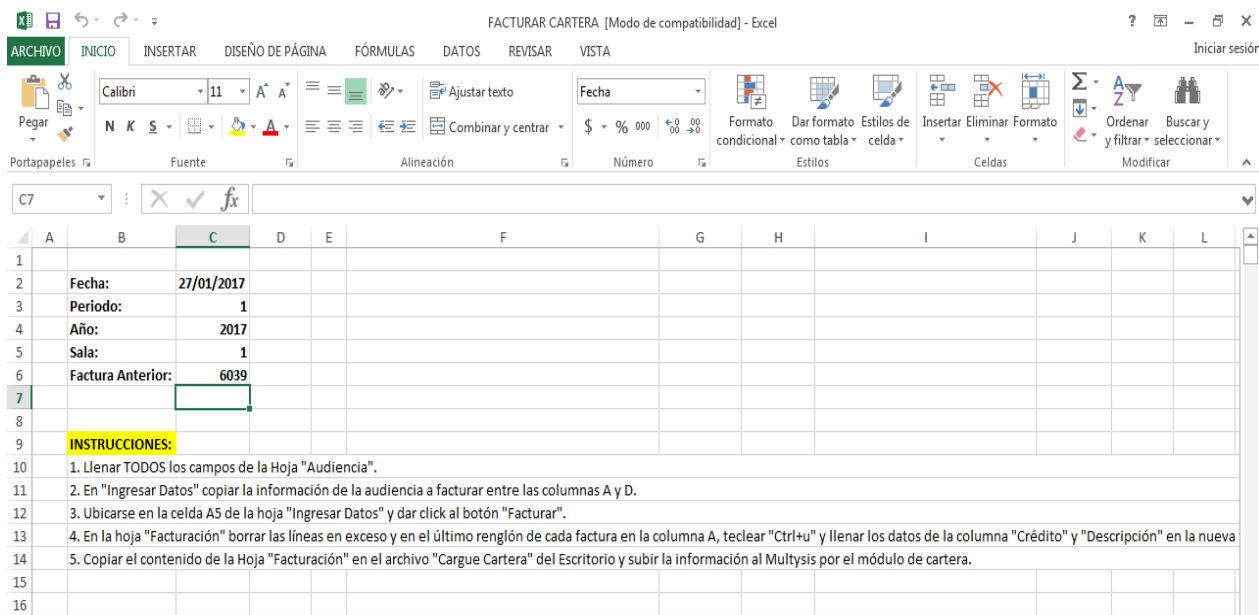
FACTURAR CARTERA [Modo de compatibilidad] - Excel

? – ✕

ARCHIVO INICIO INSERTAR DISEÑO DE PÁGINA FÓRMULAS DATOS REVISAR VISTA Iniciar sesión

Pegar
Portapapeles

Calibri 11 A A
N K S
Fuente

Ajustar texto
Combinar y centrar
Alineación

Fecha
$ % 000
Número

Formato condicional
Dar formato como tabla
Estilos de celda
Estilos

Insertar Eliminar Formato
Celdas

Ordenar y filtrar
Buscar y seleccionar
Modificar

C7 fx

| | A | B | C | D | E | F | G | H | I | J | K | L |
|---|---|---|---|---|---|---|---|---|---|---|---|---|
| 1 | | | | | | | | | | | | |
| 2 | | Fecha: | 27/01/2017 | | | | | | | | | |
| 3 | | Periodo: | 1 | | | | | | | | | |
| 4 | | Año: | 2017 | | | | | | | | | |
| 5 | | Sala: | 1 | | | | | | | | | |
| 6 | | Factura Anterior: | 6039 | | | | | | | | | |
| 7 | | | | | | | | | | | | |
| 8 | | | | | | | | | | | | |
| 9 | | INSTRUCCIONES: | | | | | | | | | | |
| 10 | | 1. Llenar TODOS los campos de la Hoja "Audiencia". | | | | | | | | | | |
| 11 | | 2. En "Ingresar Datos" copiar la información de la audiencia a facturar entre las columnas A y D. | | | | | | | | | | |
| 12 | | 3. Ubicarse en la celda A5 de la hoja "Ingresar Datos" y dar click al botón "Facturar". | | | | | | | | | | |
| 13 | | 4. En la hoja "Facturación" borrar las líneas en exceso y en el último renglón de cada factura en la columna A, teclear "Ctrl+u" y llenar los datos de la columna "Crédito" y "Descripción" en la nueva | | | | | | | | | | |
| 14 | | 5. Copiar el contenido de la Hoja "Facturación" en el archivo "Cargue Cartera" del Escritorio y subir la información al Multysis por el módulo de cartera. | | | | | | | | | | |
| 15 | | | | | | | | | | | | |
| 16 | | | | | | | | | | | | |